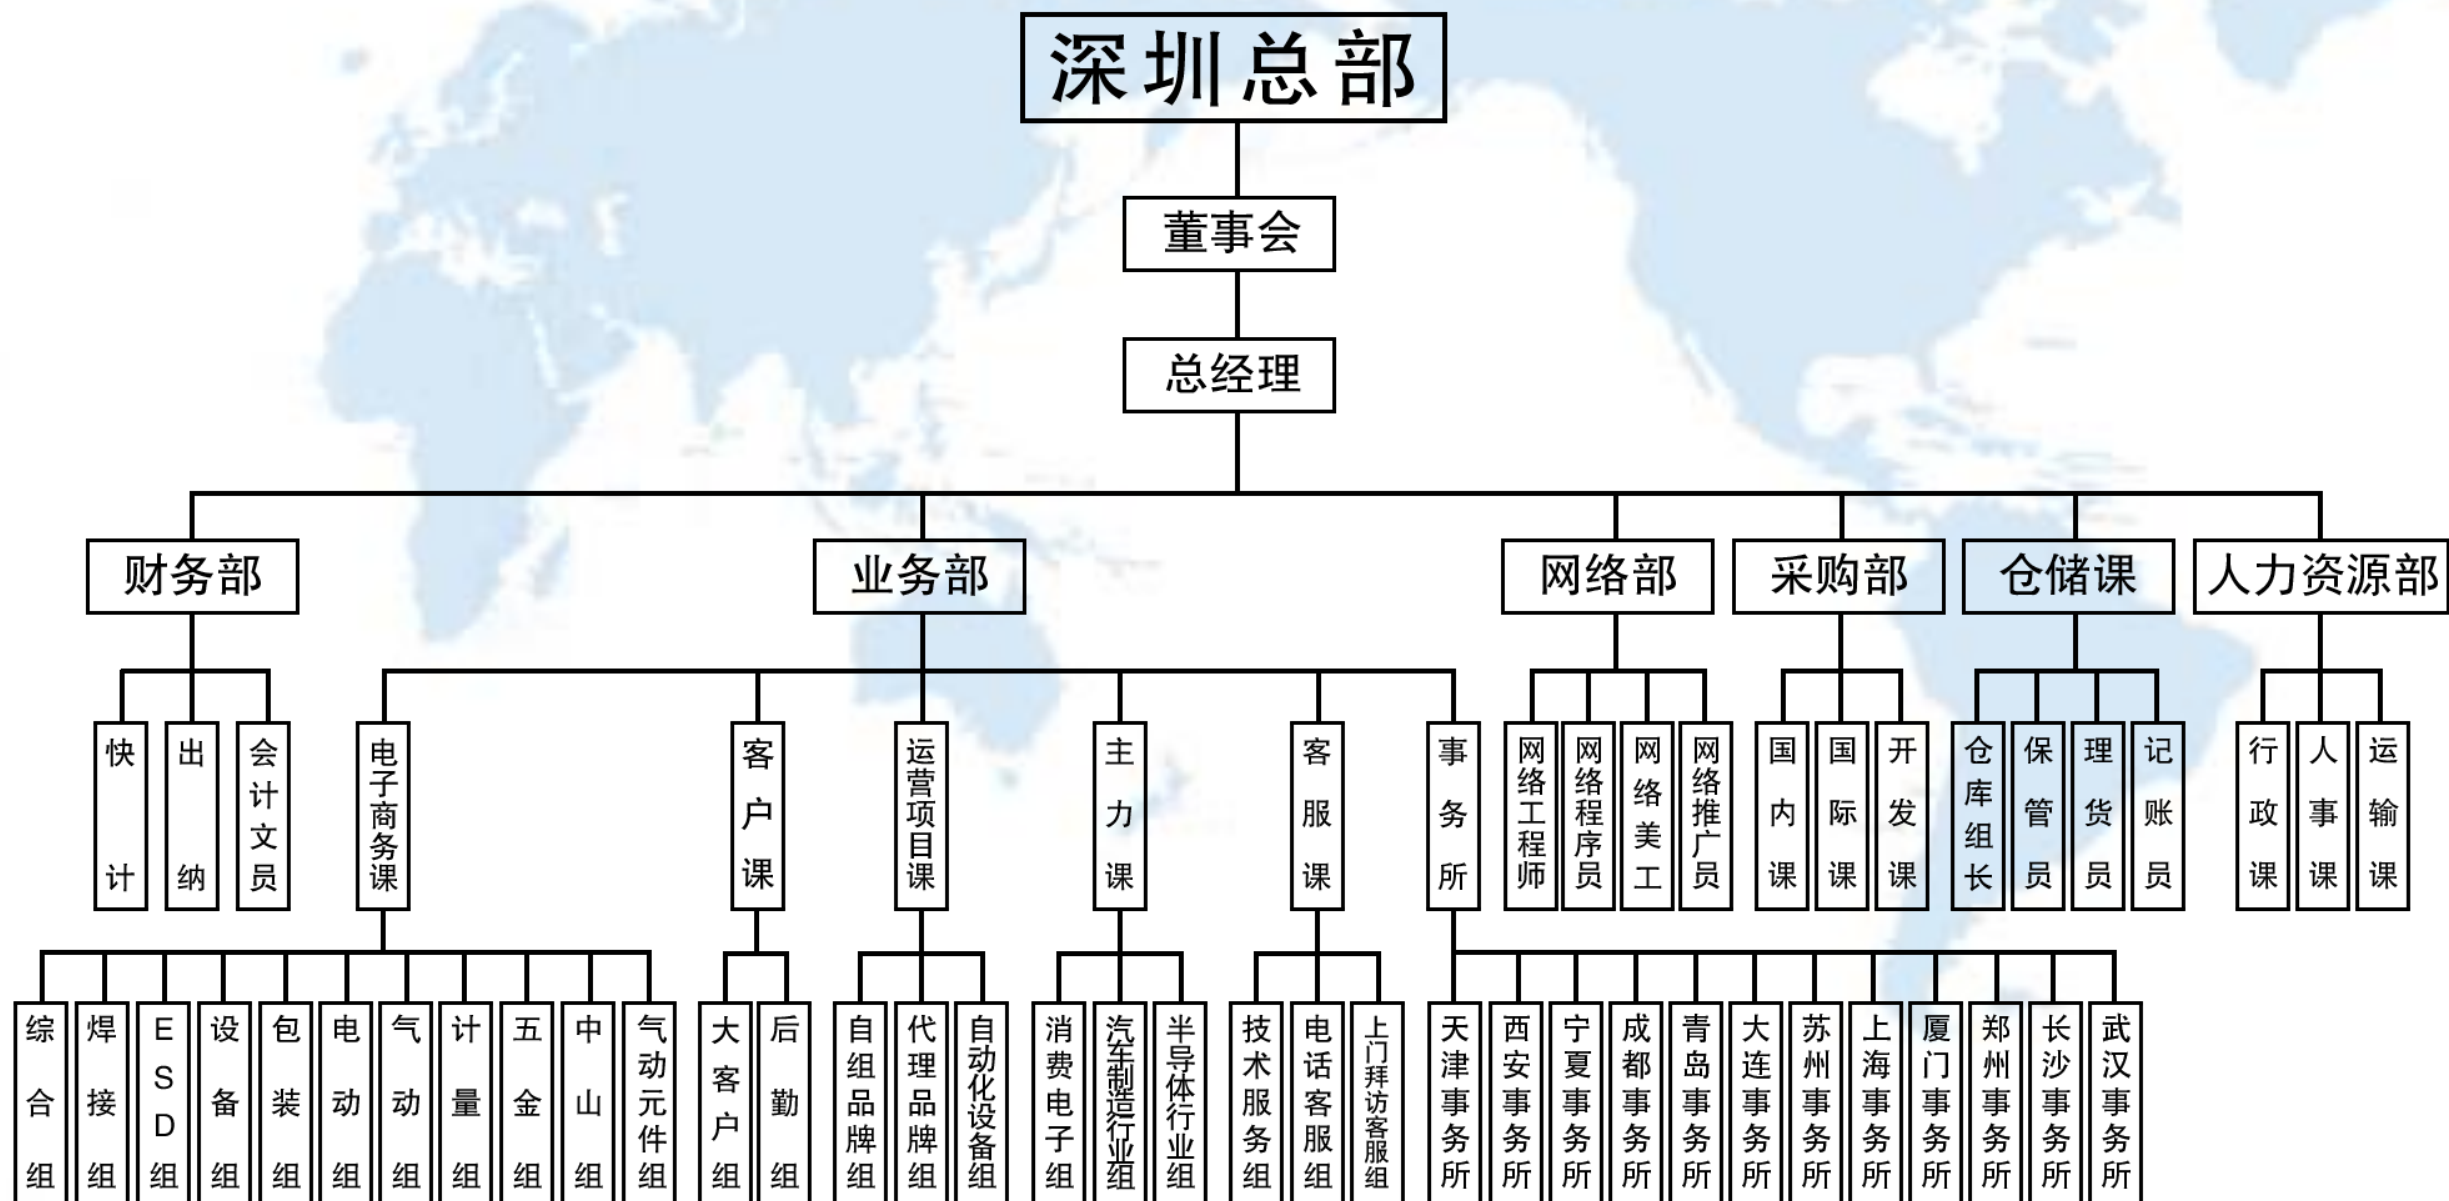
深圳总部

董事会

总经理

财务部

业务部

网络部

采购部

仓储课

人力资源部

快计

出纳

会计文员

电子商务课

客户课

运营项目课

主力课

客服课

事务所

网络工程师

网络程序员

网络美工

网络推广员

国内课

国际课

开发课

仓库组长

保管员

理货员

记账员

行政课

人事课

运输课

综合组

焊接组

ESD组

设备组

包装组

电动组

气动组

计量组

五金组

中山组

气动元件组

大客户组

后勤组

自组品牌组

代理品牌组

自动化设备组

消费电子组

汽车制造行业组

半导体行业组

技术服务组

电话客服组

上门拜访客服组

天津事务所

西安事务所

宁夏事务所

成都事务所

青岛事务所

大连事务所

苏州事务所

上海事务所

厦门事务所

郑州事务所

长沙事务所

武汉事务所